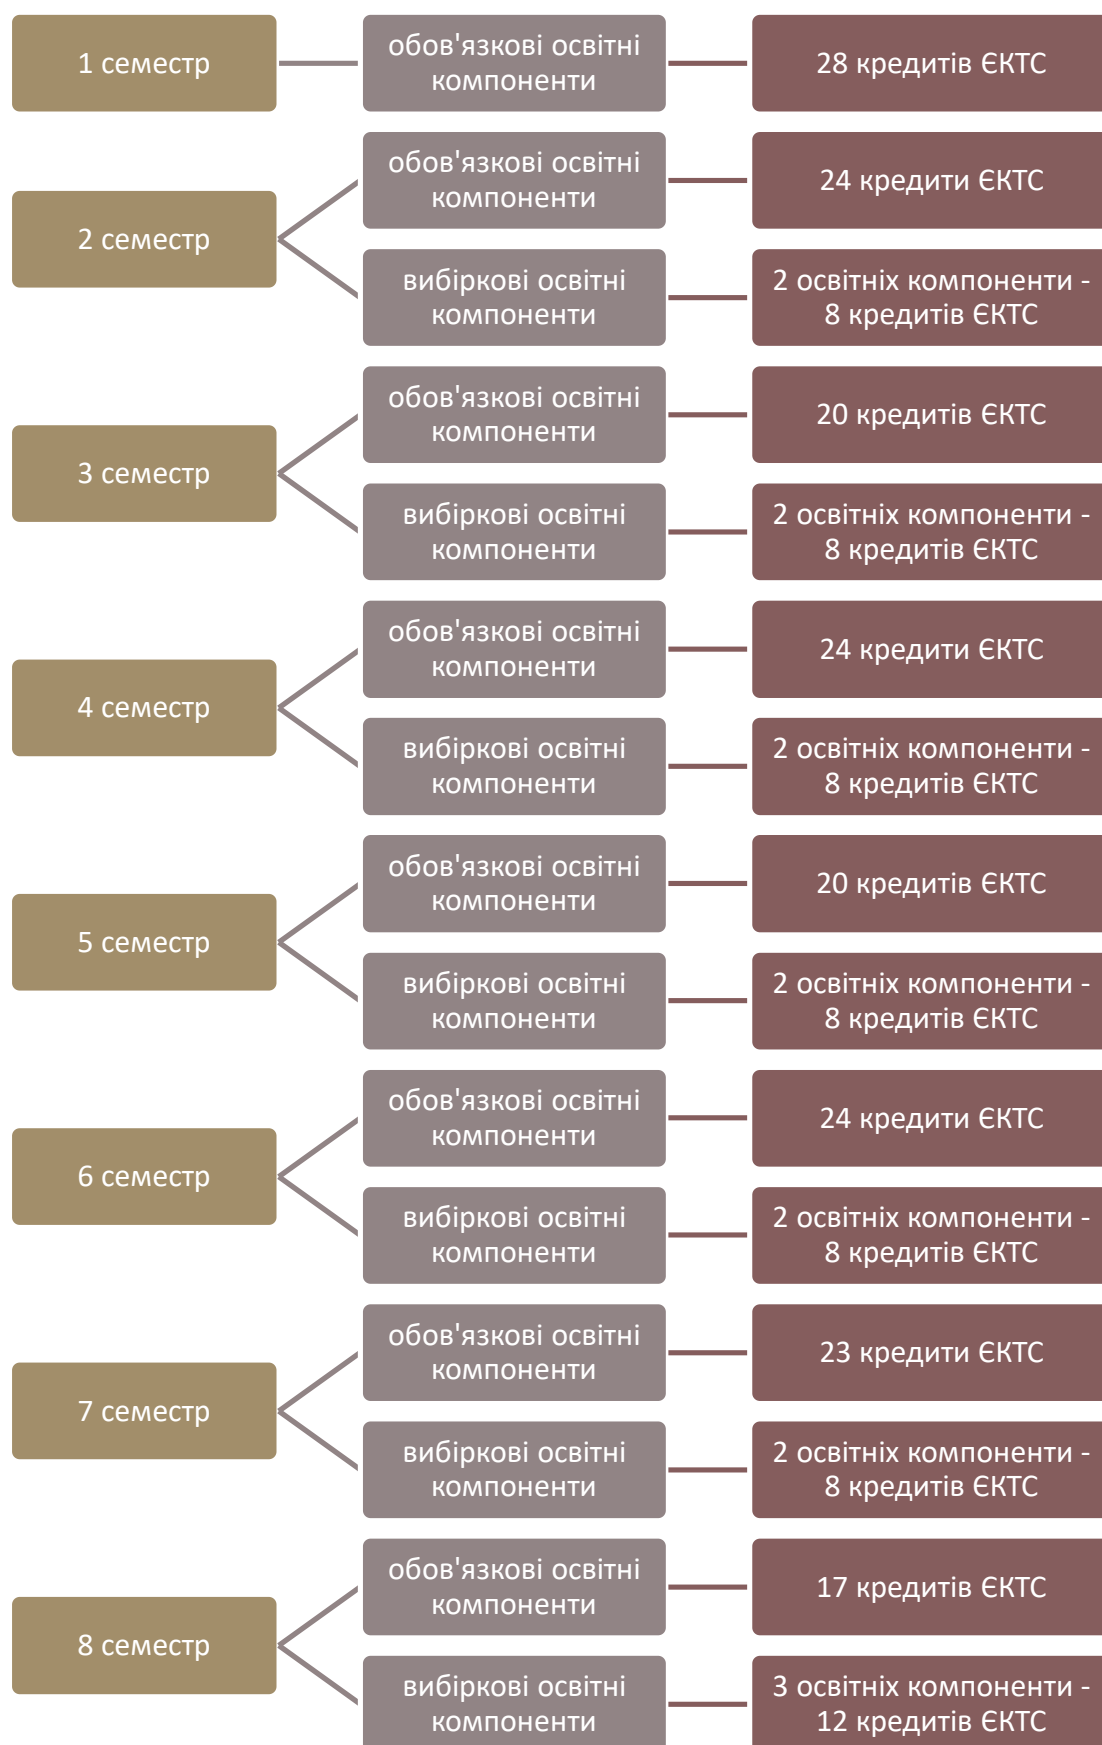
1 семестр
обов'язкові освітні компоненти
28 кредитів ЄКТС

2 семестр
обов'язкові освітні компоненти
24 кредити ЄКТС
вибіркові освітні компоненти
2 освітніх компоненти - 8 кредитів ЄКТС

3 семестр
обов'язкові освітні компоненти
20 кредитів ЄКТС
вибіркові освітні компоненти
2 освітніх компоненти - 8 кредитів ЄКТС

4 семестр
обов'язкові освітні компоненти
24 кредити ЄКТС
вибіркові освітні компоненти
2 освітніх компоненти - 8 кредитів ЄКТС

5 семестр
обов'язкові освітні компоненти
20 кредитів ЄКТС
вибіркові освітні компоненти
2 освітніх компоненти - 8 кредитів ЄКТС

6 семестр
обов'язкові освітні компоненти
24 кредити ЄКТС
вибіркові освітні компоненти
2 освітніх компоненти - 8 кредитів ЄКТС

7 семестр
обов'язкові освітні компоненти
23 кредити ЄКТС
вибіркові освітні компоненти
2 освітніх компоненти - 8 кредитів ЄКТС

8 семестр
обов'язкові освітні компоненти
17 кредитів ЄКТС
вибіркові освітні компоненти
3 освітніх компоненти - 12 кредитів ЄКТС